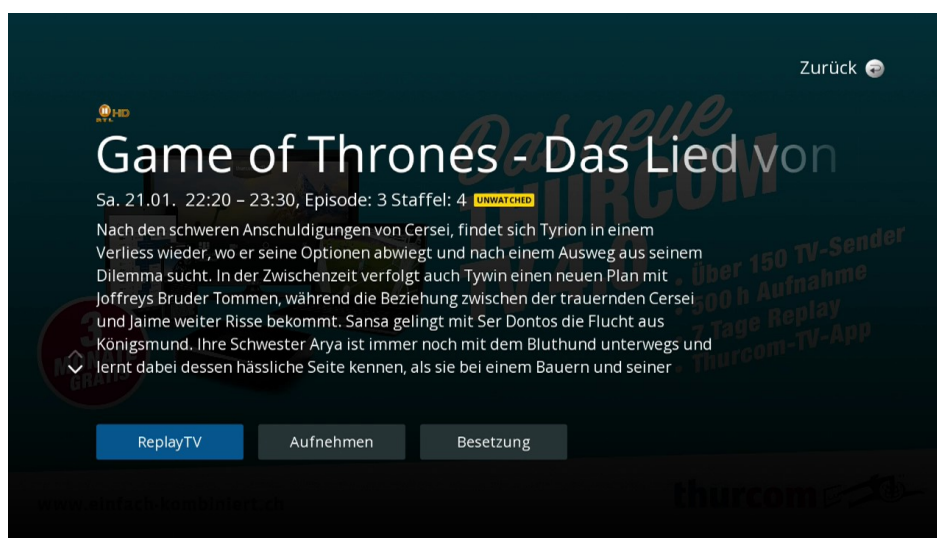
Zurück

RTL HD

Game of Thrones - Das Lied von

Sa. 21.01. 22:20 – 23:30, Episode: 3 Staffel: 4 UNWATCHED

Nach den schweren Anschuldigungen von Cersei, findet sich Tyrion in einem Verliess wieder, wo er seine Optionen abwiegt und nach einem Ausweg aus seinem Dilemma sucht. In der Zwischenzeit verfolgt auch Tywin einen neuen Plan mit Joffreys Bruder Tommen, während die Beziehung zwischen der trauernden Cersei und Jaime weiter Risse bekommt. Sansa gelingt mit Ser Dontos die Flucht aus Königsmund. Ihre Schwester Arya ist immer noch mit dem Bluthund unterwegs und lernt dabei dessen hässliche Seite kennen, als sie bei einem Bauern und seiner

ReplayTV
Aufnehmen
Besetzung

Das neue thurcom
Über 150 TV-Sender
500 h Aufnahme
7 Tage Replay
Thurcom-TV-App

www.einfach-kombiniert.ch
thurcom